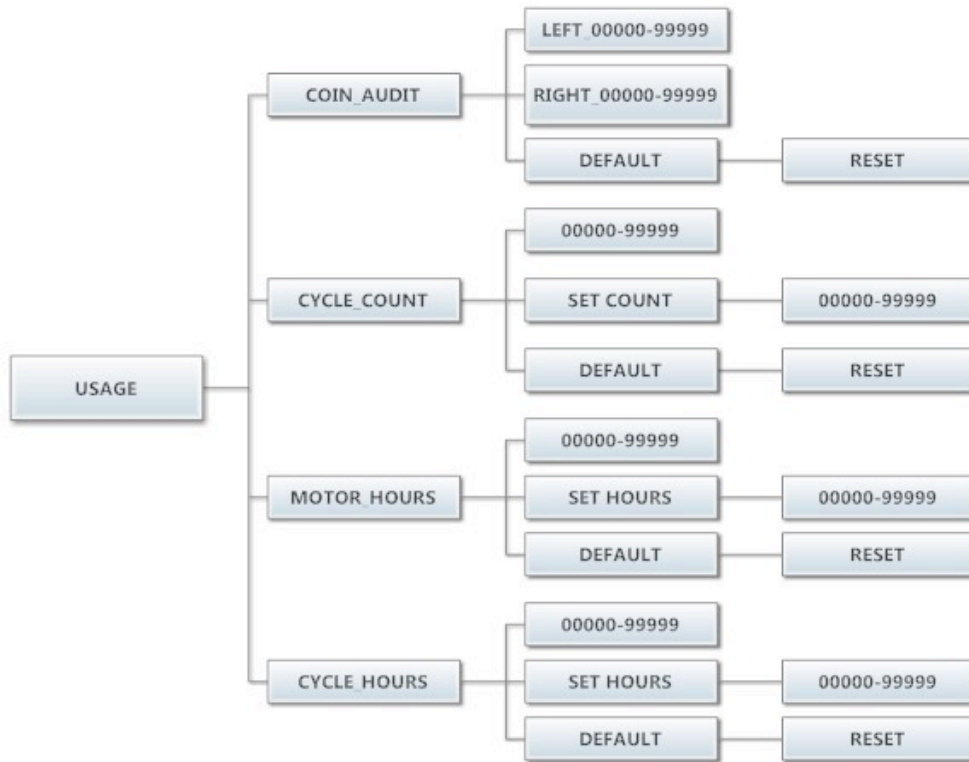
USAGE

COIN_AUDIT
LEFT_00000-99999
RIGHT_00000-99999
DEFAULT
RESET

CYCLE_COUNT
00000-99999
SET COUNT
00000-99999
DEFAULT
RESET

MOTOR_HOURS
00000-99999
SET HOURS
00000-99999
DEFAULT
RESET

CYCLE_HOURS
00000-99999
SET HOURS
00000-99999
DEFAULT
RESET